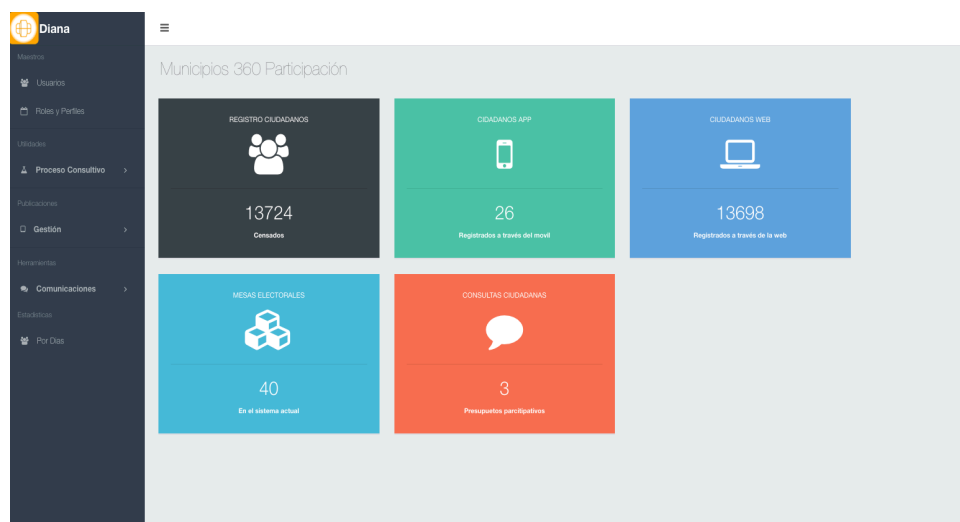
Diana

Maestros

Usuarios

Roles y Perfiles

Utilidades

Proceso Consultivo

Publicaciones

Gestión

Herramientas

Comunicaciones

Estadisticas

Por Dias

≡

Municipios 360 Participación

REGISTRO CIUDADANOS

13724

Censados

CIDADANOS APP

26

Registrados a través del movil

CIUDADANOS WEB

13698

Registrados a través de la web

MESAS ELECTORALES

40

En el sistema actual

CONSULTAS CIUDADANAS

3

Presupuestos participativos